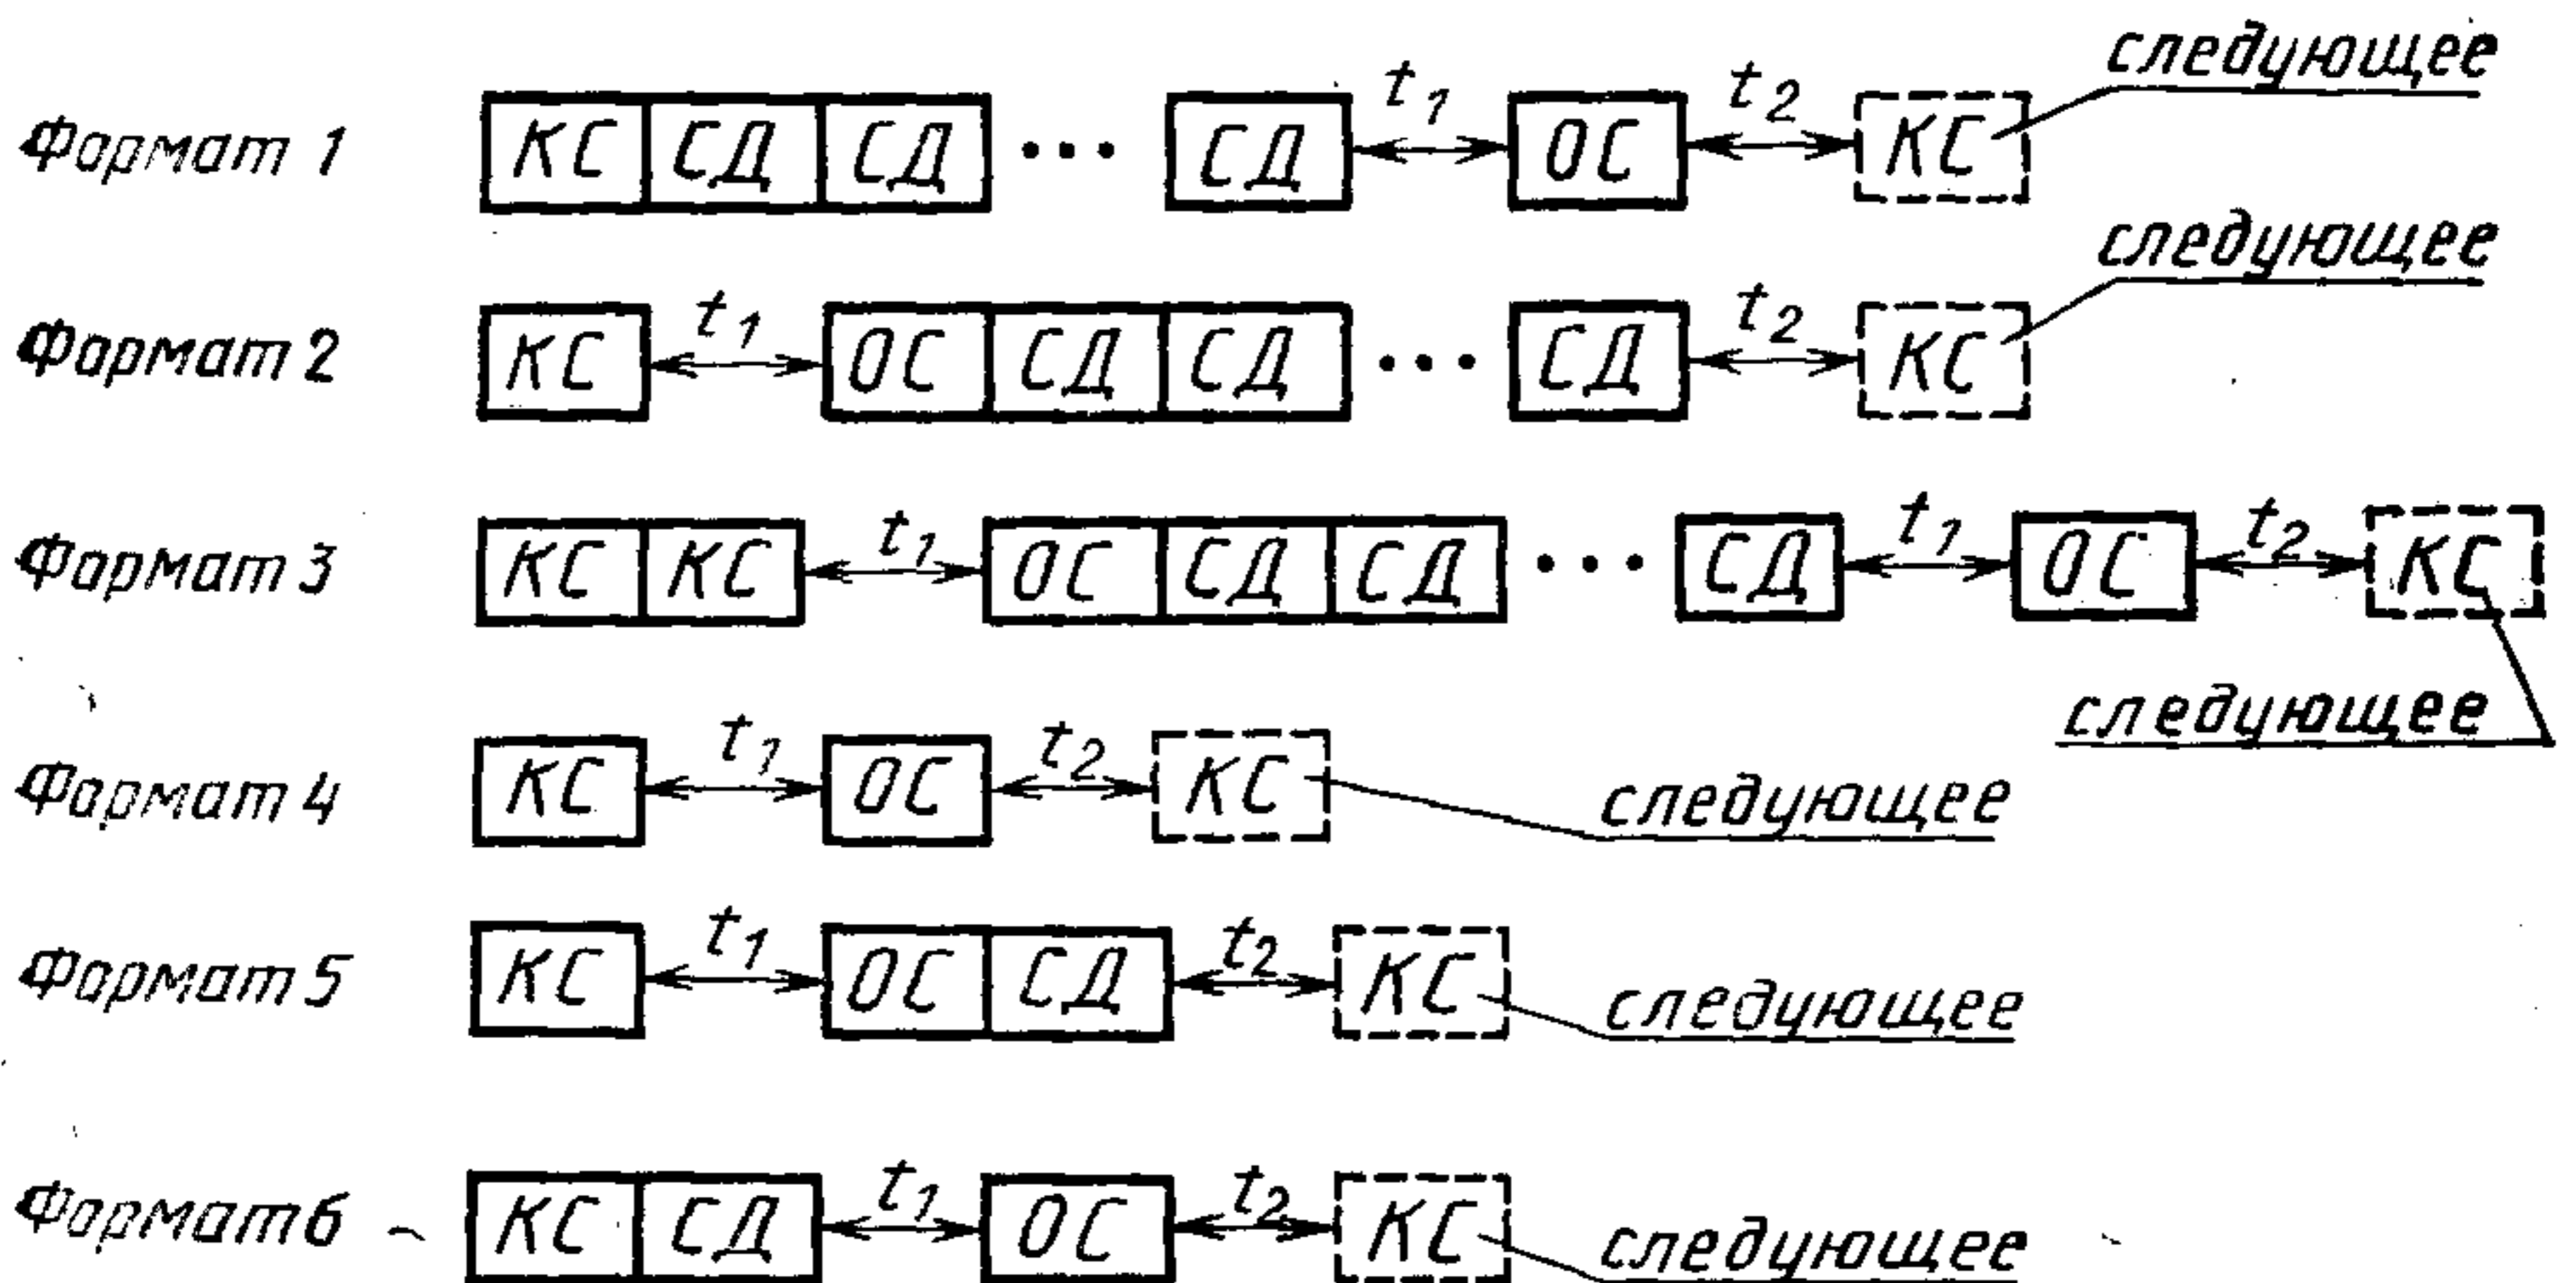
Формат 1 КС СД СД ... СД $t_1$ ОС $t_2$ КС следующее

Формат 2 КС $t_1$ ОС СД СД ... СД $t_2$ КС следующее

Формат 3 КС КС $t_1$ ОС СД СД ... СД $t_1$ ОС $t_2$ КС следующее

Формат 4 КС $t_1$ ОС $t_2$ КС следующее

Формат 5 КС $t_1$ ОС СД $t_2$ КС следующее

Формат 6 – КС СД $t_1$ ОС $t_2$ КС следующее